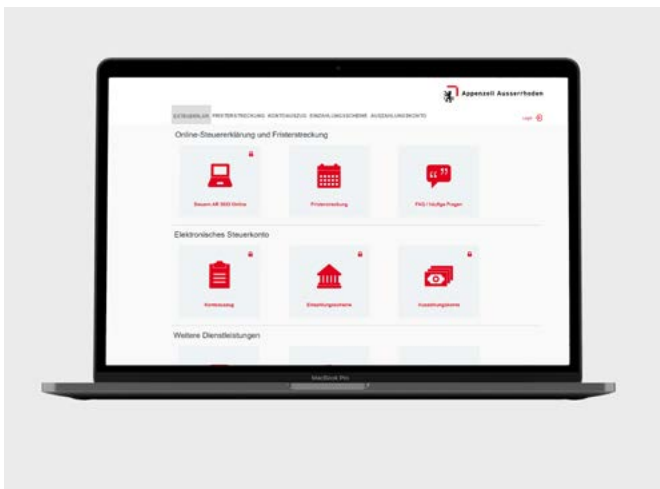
Appenzell Ausserrhoden

STEUERN AR FRISTERSTRECKUNG KONTOAUSZUG EINZAHLUNGSSCHEINE AUSZAHLUNGSKONTO

Login

Online-Steuererklärung und Fristerstreckung

Steuern AR 2022 Online

Fristerstreckung

FAQ / häufige Fragen

Elektronisches Steuerkonto

Kontoauszug

Einzahlungsscheine

Auszahlungskonto

Weitere Dienstleistungen

MacBook Pro